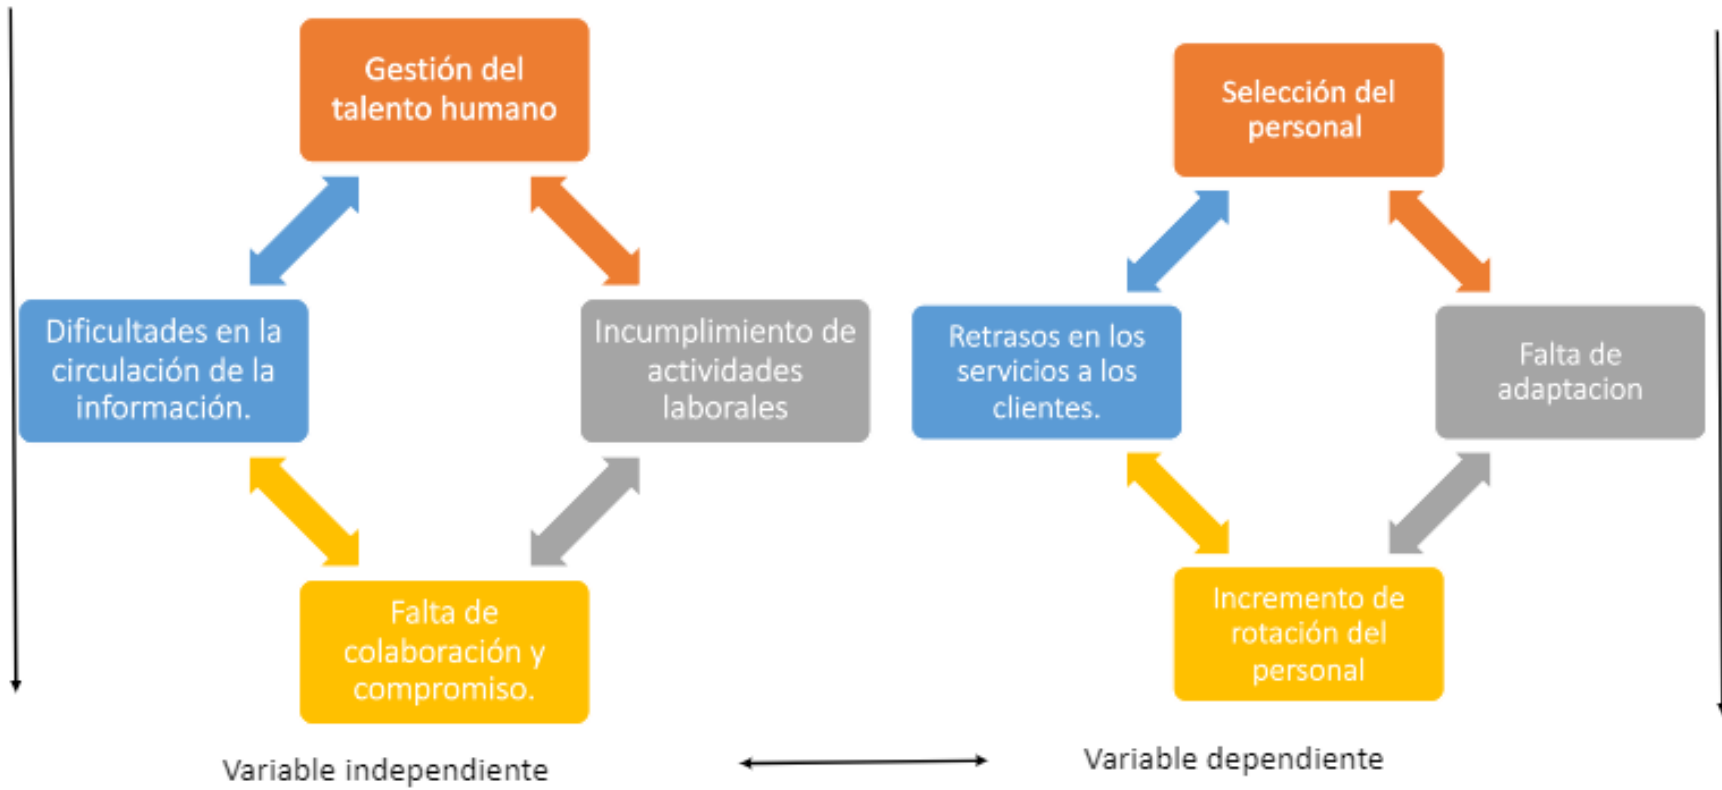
Gestión del talento humano

Dificultades en la circulación de la información.

Incumplimiento de actividades laborales

Falta de colaboración y compromiso.

Selección del personal

Retrasos en los servicios a los clientes.

Falta de adaptacion

Incremento de rotación del personal

Variable independiente

Variable dependiente